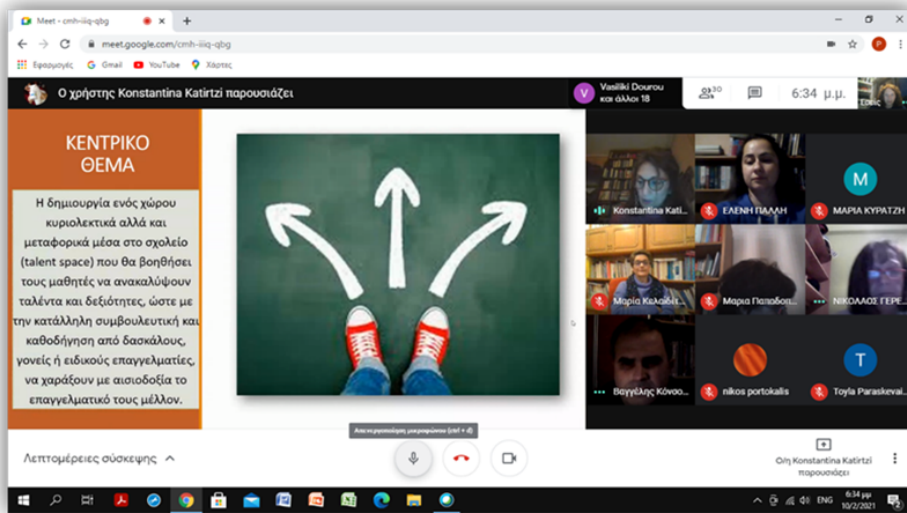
Meet - cmh-iiiq-qbg

meet.google.com/cmh-iiiq-qbg

Εφαρμογές Gmail YouTube Χάρτες

Ο χρήστης Konstantina Katirtzi παρουσιάζει

V Vasiliki Dourou και άλλοι 18

20

6:34 μ.μ.

Εσείς

ΚΕΝΤΡΙΚΟ ΘΕΜΑ

Η δημιουργία ενός χώρου κυριολεκτικά αλλά και μεταφορικά μέσα στο σχολείο (talent space) που θα βοηθήσει τους μαθητές να ανακαλύψουν ταλέντα και δεξιότητες, ώστε με την κατάλληλη συμβουλευτική και καθοδήγηση από δασκάλους, γονείς ή ειδικούς επαγγελματίες, να χαράξουν με αισιοδοξία το επαγγελματικό τους μέλλον.

Konstantina Kati...

ΕΛΕΝΗ ΠΑΛΛΗ

M

ΜΑΡΙΑ ΚΥΡΑΤΖΗ

Μαρία Κελαϊδί...

Μαρια Παπαδοπ...

ΝΙΚΟΛΑΟΣ ΓΕΡΕ...

Βαγγέλης Κόνσο...

nikos portokalis

T

Toyla Paraskevai...

Απενεργοποίηση μικροφώνου (ctrl + d)

Λεπτομέρειες σύσκεψης

Ο/η Konstantina Katirtzi παρουσιάζει

ENG

6:34 μμ

10/2/2021